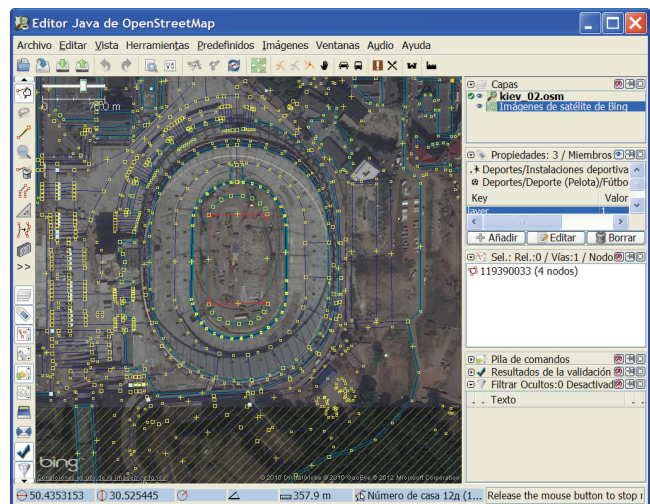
Editor Java de OpenStreetMap

Archivo Editar Vista Herramientas Predefinidos Imágenes Ventanas Audio Ayuda

7.5 m

Capas
kiev_02.osm
Imágenes de satélite de Bing

Propiedades: 3 / Miembros
Deportes/Instalaciones deportiva
Deportes/Deporte (Pelota)/Fútbo
Key | Valor
layer

Añadir | Editar | Borrar

Sel.: Rel.:0 / Vías:1 / Nodo
119390033 (4 nodos)

Pila de comandos
Resultados de la validación
Filtrar Ocultos:0 Desactivad
Texto

bing
© 2010 DigitalGlobe © 2010 GeoEye © 2012 Microsoft Corporation

50.4353153 | 30.525445 | | | 357.9 m | Número de casa 12д (1... | Release the mouse button to stop r